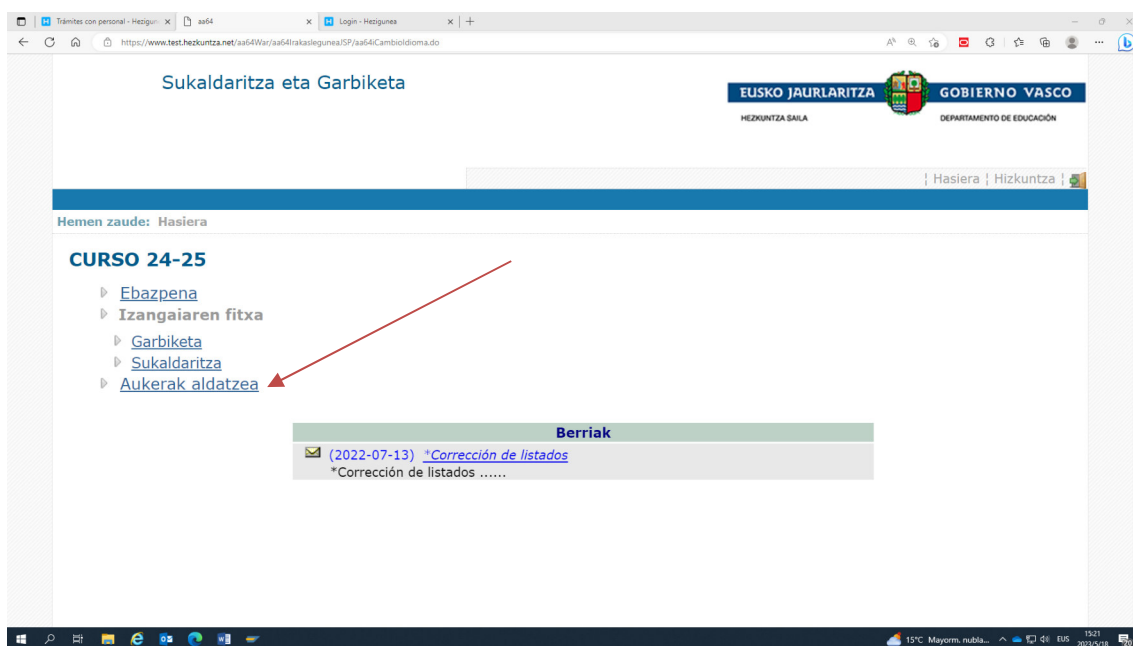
Trámites con personal - Hezigun ×
aa64 ×
Login - Hezigunea ×
https://www.test.hezkuntza.net/aa64War/aa64IrakasleguneaJSP/aa64iCambioIdioma.do

Sukaldaritza eta Garbiketa

EUSKO JAURLARITZA GOBIERNO VASCO
HEZKUNTZA SAILA DEPARTAMENTO DE EDUCACIÓN

¦ Hasiera ¦ Hizkuntza ¦

Hemen zaude: Hasiera

CURSO 24-25

Ebazpena
Izangaiaren fitxa
Garbiketa
Sukaldaritza
Aukerak aldatzea

Berriak
(2022-07-13) *Corrección de listados
*Corrección de listados ......

15°C Mayorm. nubla... EUS 15:21 2023/5/18